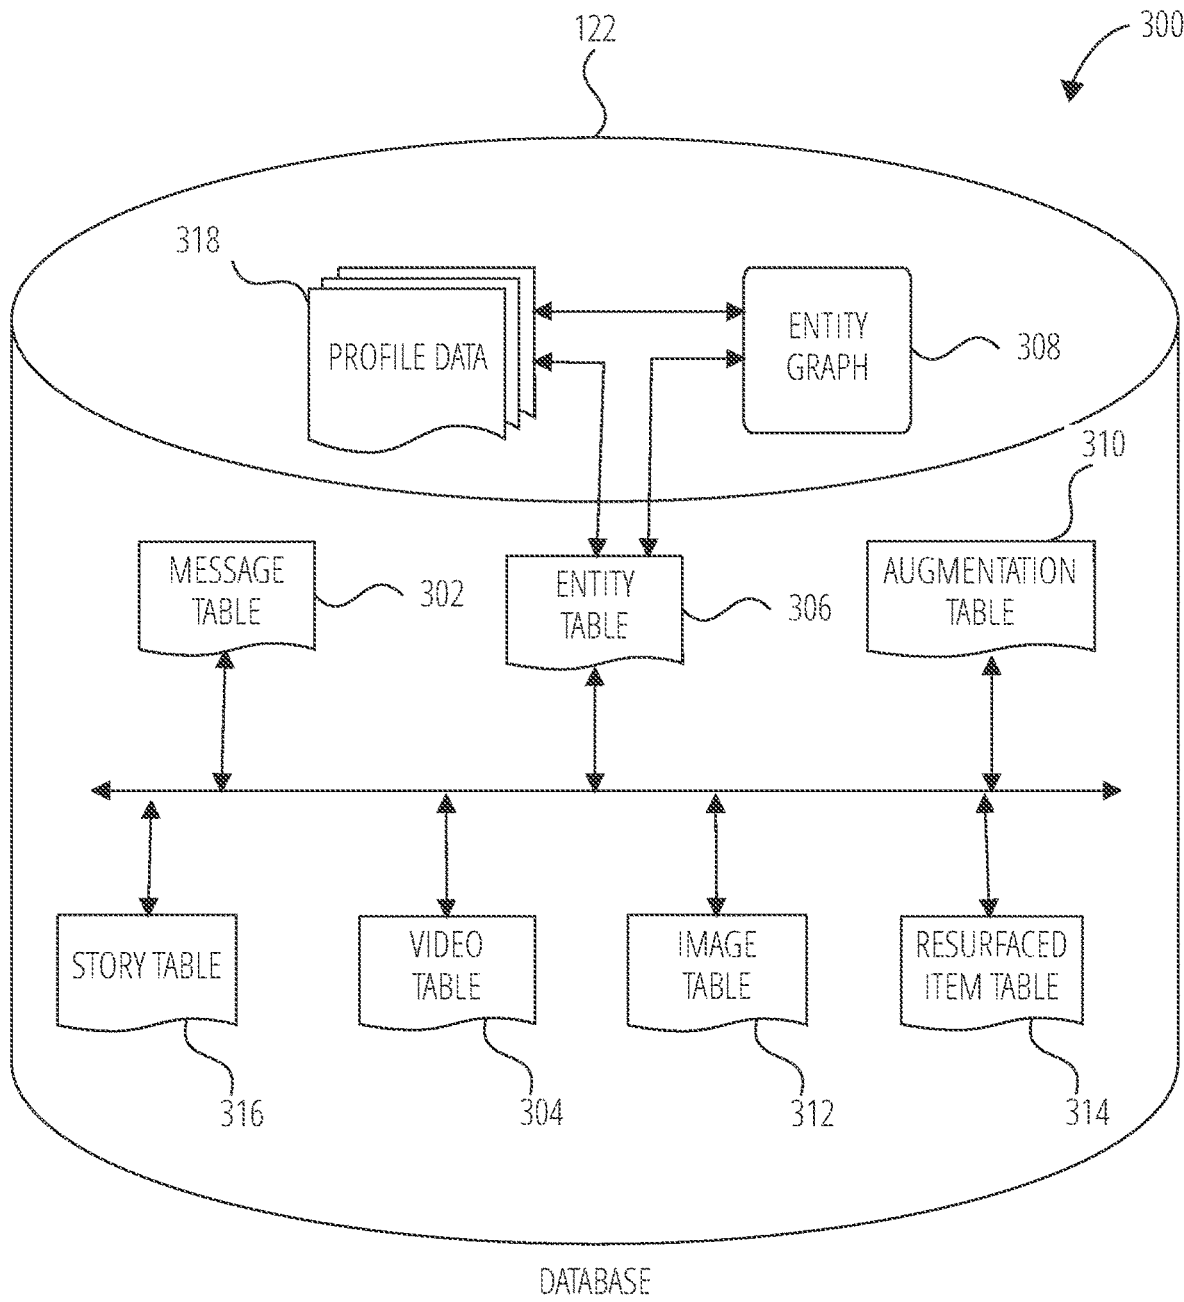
122

300

318

PROFILE DATA

ENTITY GRAPH

308

310

MESSAGE TABLE

302

ENTITY TABLE

306

AUGMENTATION TABLE

STORY TABLE

VIDEO TABLE

IMAGE TABLE

RESURFACED ITEM TABLE

316

304

312

314

DATABASE